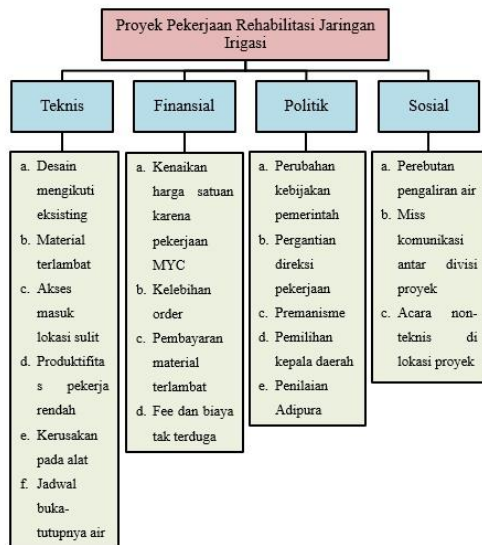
Proyek Pekerjaan Rehabilitasi Jaringan Irigasi

Teknis

a. Desain mengikuti eksisting
b. Material terlambat
c. Akses masuk lokasi sulit
d. Produktifitas pekerja rendah
e. Kerusakan pada alat
f. Jadwal buka-tutupnya air

Finansial

a. Kenaikan harga satuan karena pekerjaan MYC
b. Kelebihan order
c. Pembayaran material terlambat
d. Fee dan biaya tak terduga

Politik

a. Perubahan kebijakan pemerintah
b. Pergantian direksi pekerjaan
c. Premanisme
d. Pemilihan kepala daerah
e. Penilaian Adipura

Sosial

a. Perebutan pengaliran air
b. Miss komunikasi antar divisi proyek
c. Acara non-teknis di lokasi proyek